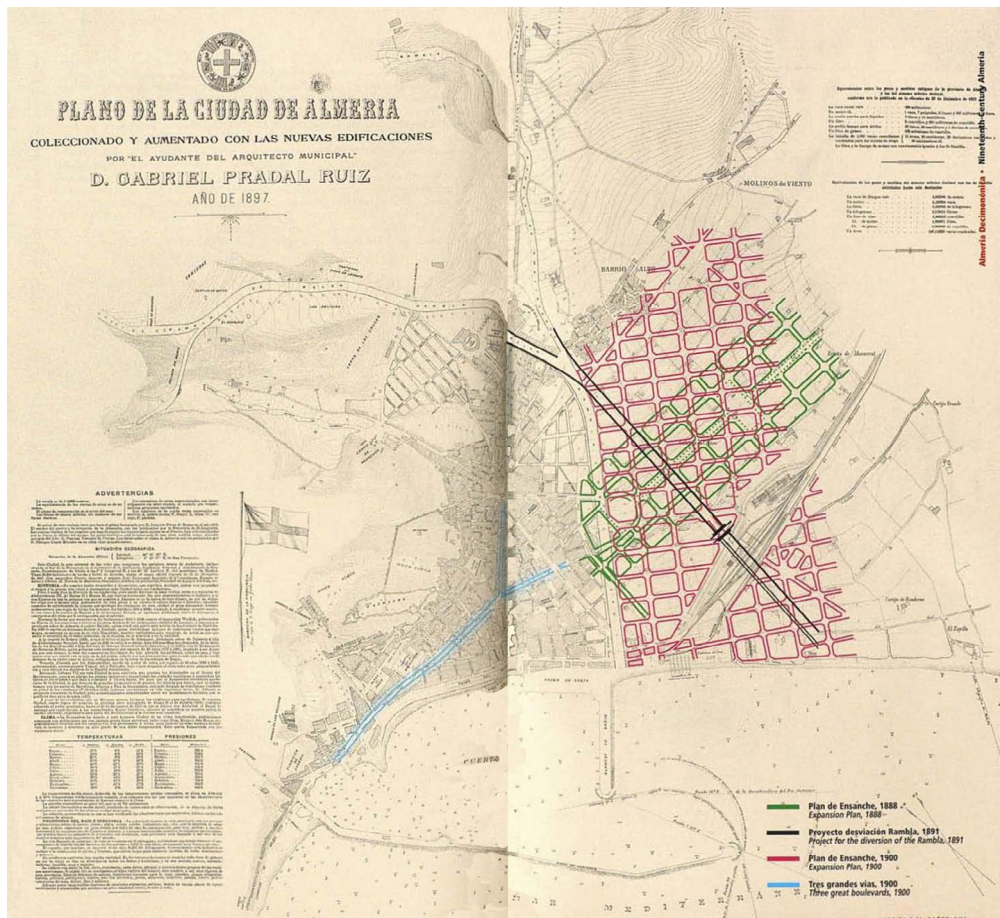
PLANO DE LA CIUDAD DE ALMERIA
COLECCIONADO Y AUMENTADO CON LAS NUEVAS EDIFICACIONES
POR "EL AYUDANTE DEL ARQUITECTO MUNICIPAL"
D. GABRIEL PRADAL RUIZ
AÑO DE 1897.

Almería Decimonónica • Nineteenth-Century Almería

MOLINOS de VIENTO

BARRIO ALTO

ADVERTENCIAS

SITUACIÓN GEOGRÁFICA

TEMPERATURAS

PRESIONES

CLIMA

PUERTO

MEDITERRANEO

El Zapillo

Plan de Ensanche, 1888
Expansion Plan, 1888

Proyecto desviación Rambla, 1891
Project for the diversion of the Rambla, 1891

Plan de Ensanche, 1900
Expansion Plan, 1900

Tres grandes vías, 1900
Three great boulevards, 1900